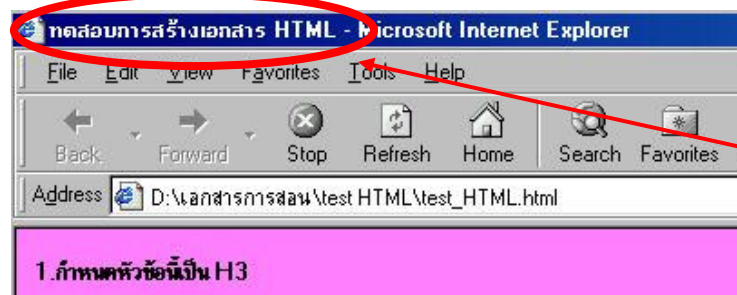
ทดสอบการสร้างเอกสาร HTML - Microsoft Internet Explorer

File Edit View Favorites Tools Help

Back Forward Stop Refresh Home Search Favorites

Address D:\เอกสารการสอน\test HTML\test_HTML.html

1.กำหนดหัวข้อนี้เป็น H3